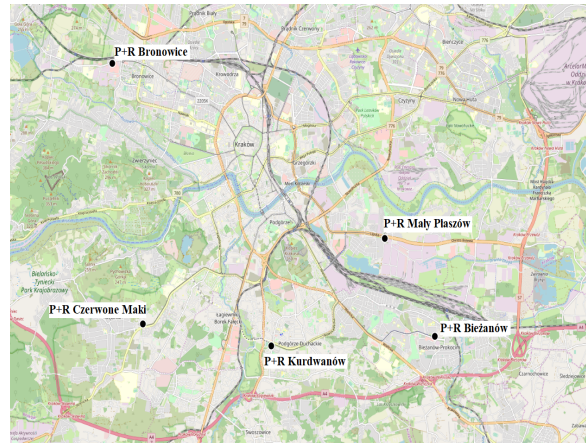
P+R Bronowice
Bronowice
Krowodrza
Bieńczyce
Nowa Huta
Czyżyny
Kraków
Grzegórzki
Zwierzyniec
Podgórze
P+R Mały Płaszów
Bielańsko-Tyniecki Park Krajobrazowy
P+R Czerwone Maki
Łagiewniki-Borek Fałęcki
P+R Kurdwanów
P+R Bieżanów
Bieżanów-Prokocim
Swoszowice
Czyżyny
Tyniec
Wola Justowska